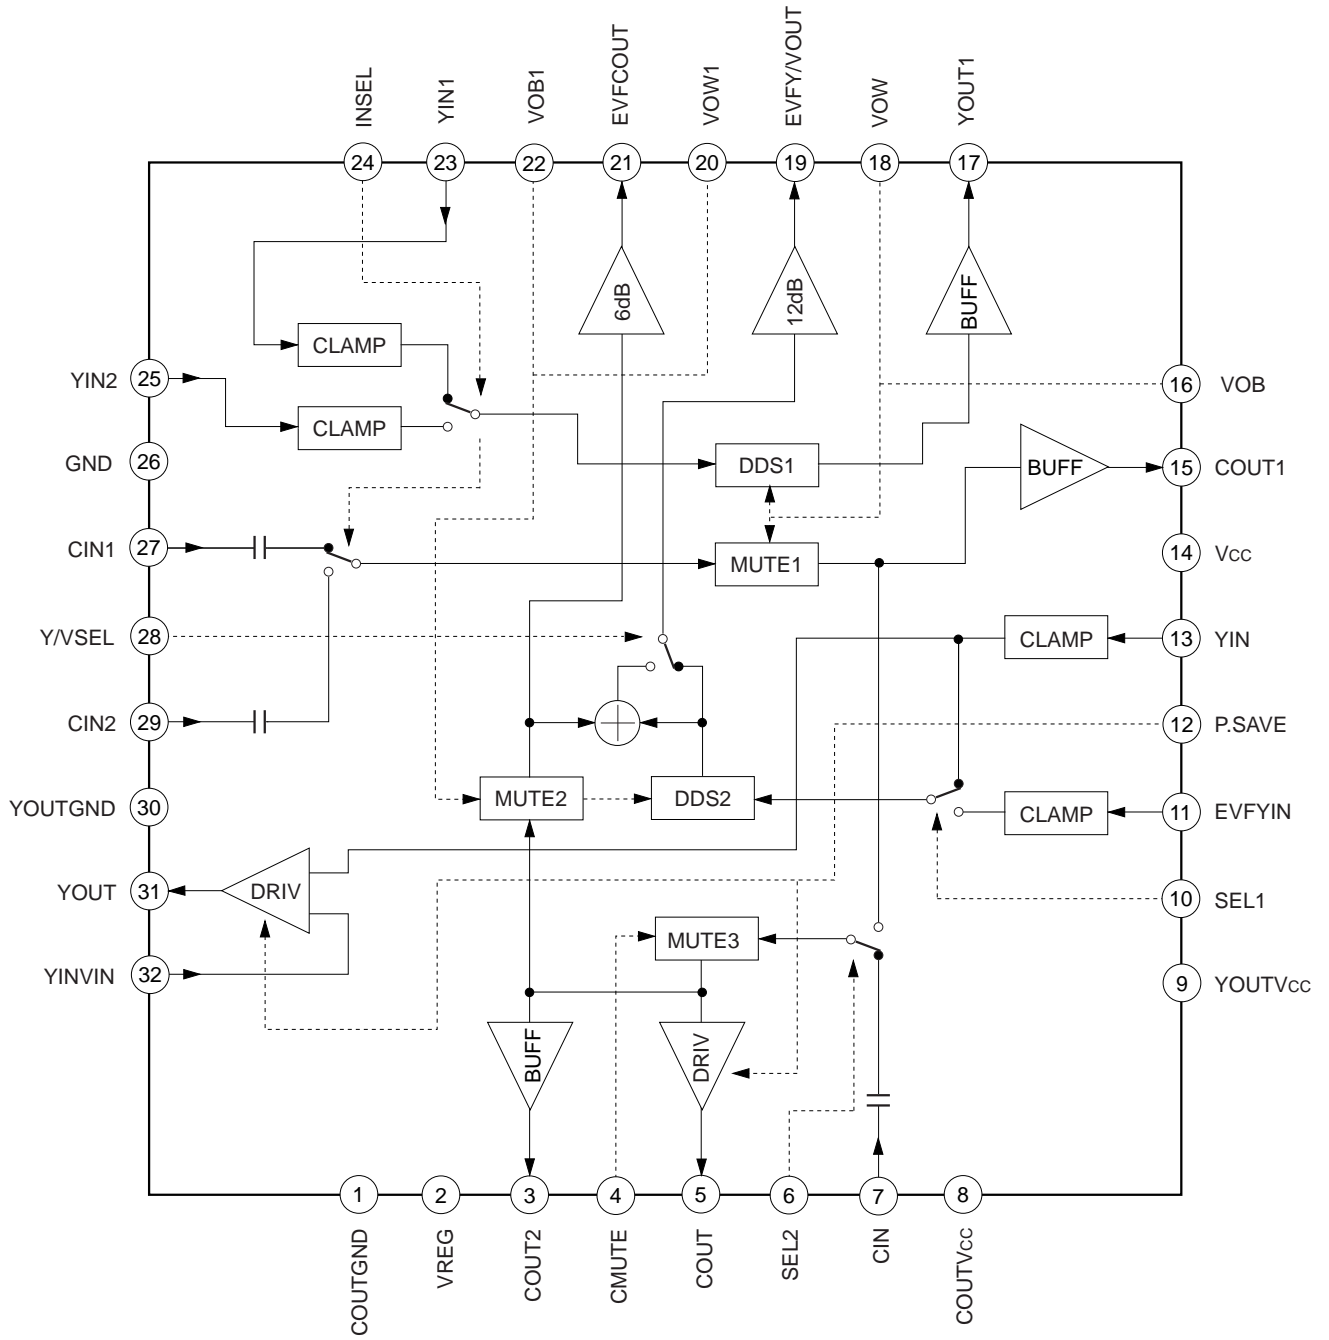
INSEL YIN1 VOB1 EVFCOUT VOW1 EVFY/VOUT VOW YOUT1

24 23 22 21 20 19 18 17

6dB 12dB BUFF

CLAMP

YIN2 25

CLAMP

16 VOB

GND 26

DDS1

BUFF

15 COUT1

CIN1 27

MUTE1

14 Vcc

Y/VSEL 28

CLAMP

13 YIN

CIN2 29

12 P.SAVE

YOUTGND 30

MUTE2

DDS2

CLAMP

11 EVFYIN

YOUT 31

DRIV

10 SEL1

YINVIN 32

MUTE3

9 YOUTVcc

BUFF DRIV

1 2 3 4 5 6 7 8

COUTGND VREG COUT2 CMUTE COUT SEL2 CIN COUTVcc